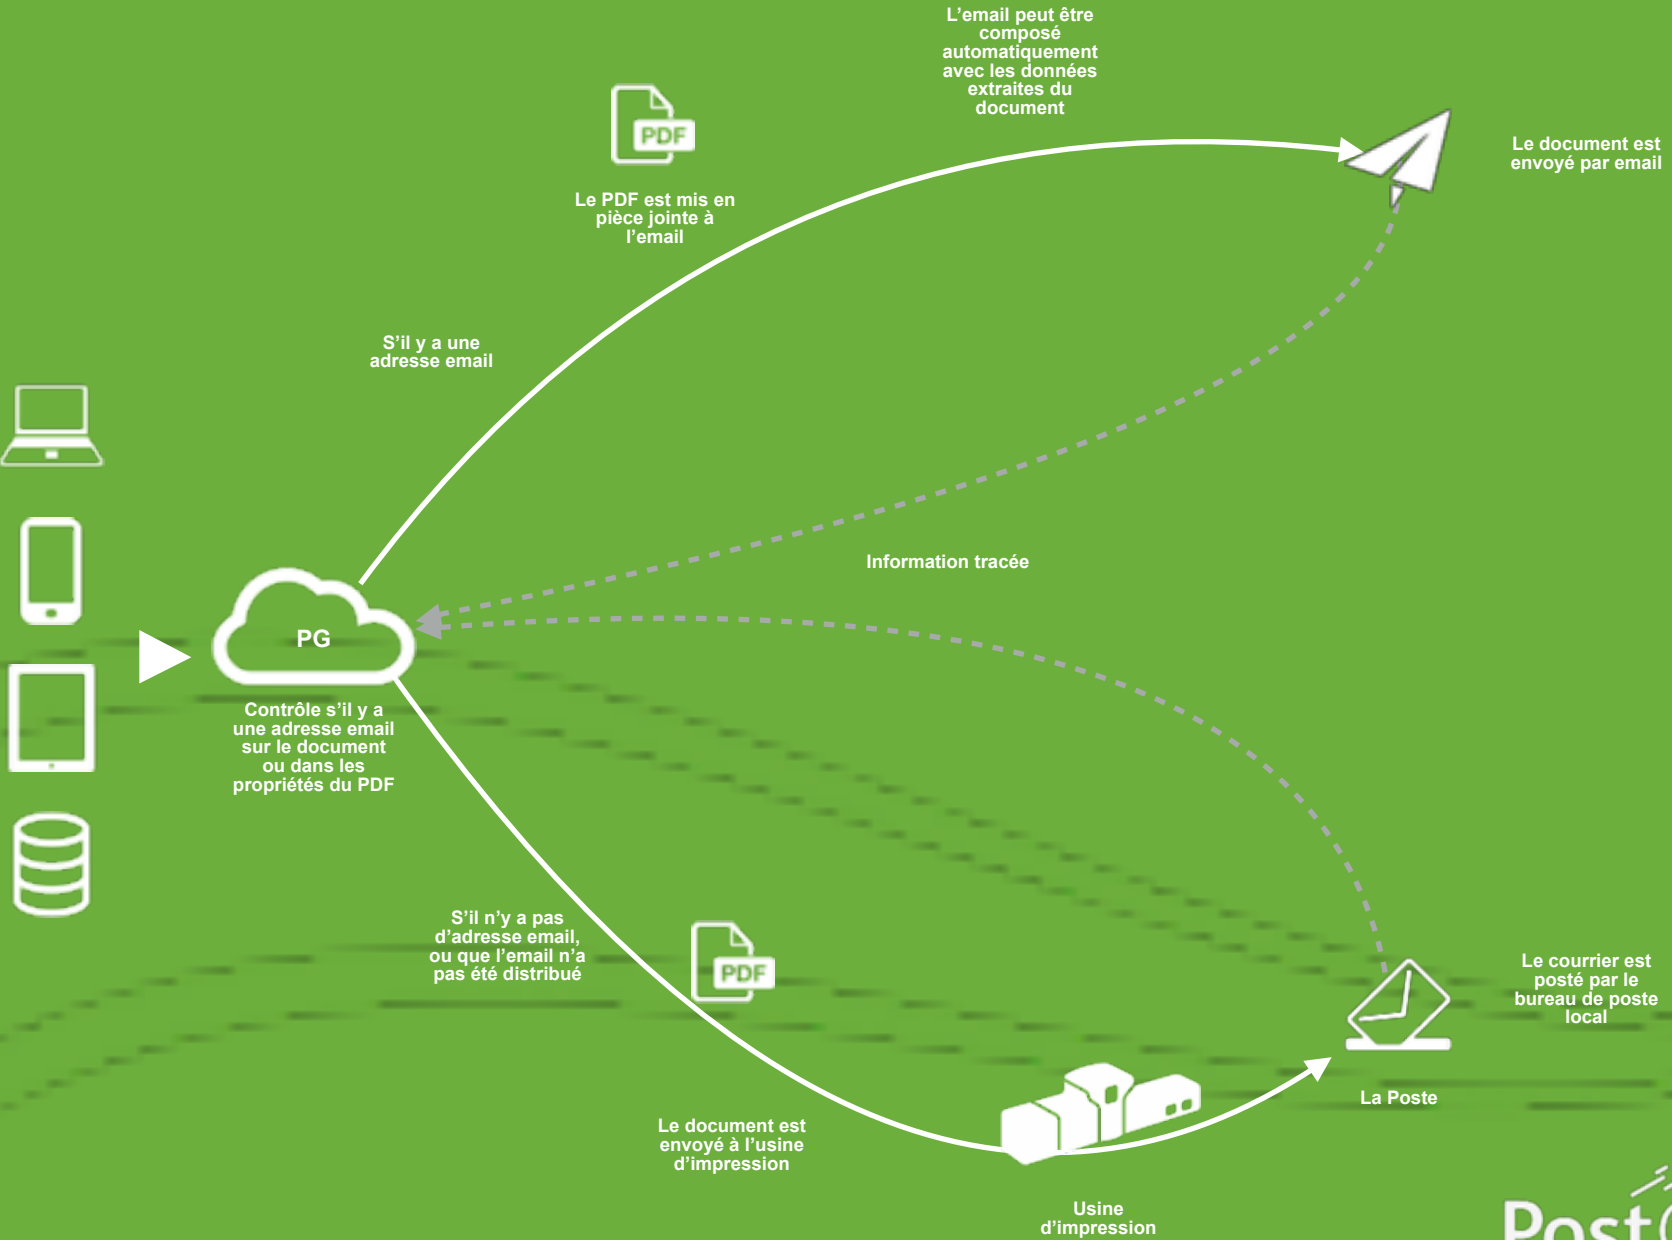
L’email peut être composé automatiquement avec les données extraites du document

PDF

Le PDF est mis en pièce jointe à l’email

Le document est envoyé par email

S’il y a une adresse email

Information tracée

PG

Contrôle s’il y a une adresse email sur le document ou dans les propriétés du PDF

S’il n’y a pas d’adresse email, ou que l’email n’a pas été distribué

PDF

Le courrier est posté par le bureau de poste local

La Poste

Le document est envoyé à l’usine d’impression

Usine d’impression

Post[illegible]